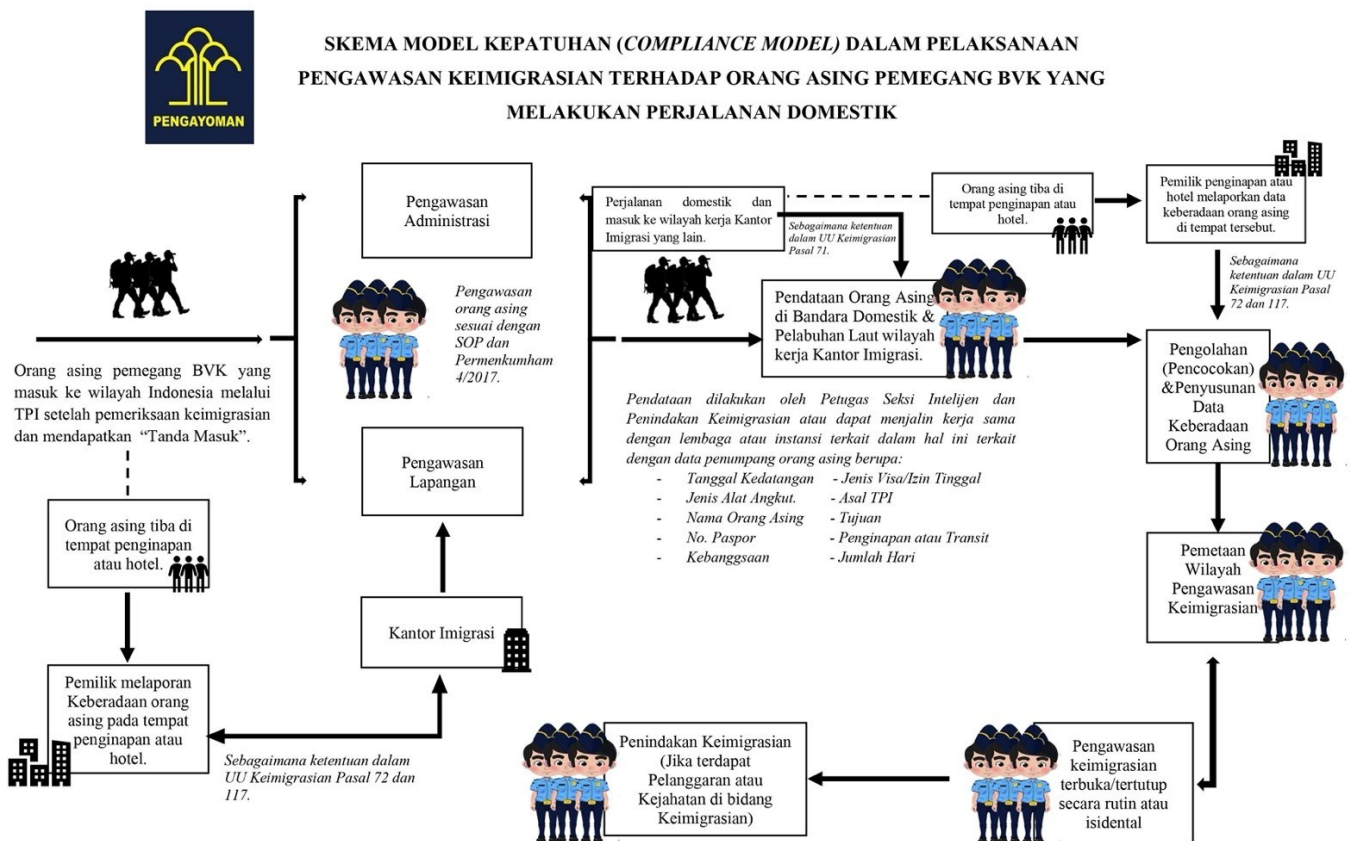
PENGAYOMAN

SKEMA MODEL KEPATUHAN (*COMPLIANCE MODEL)* DALAM PELAKSANAAN PENGAWASAN KEIMIGRASIAN TERHADAP ORANG ASING PEMEGANG BVK YANG MELAKUKAN PERJALANAN DOMESTIK

Orang asing pemegang BVK yang masuk ke wilayah Indonesia melalui TPI setelah pemeriksaan keimigrasian dan mendapatkan "Tanda Masuk".

Orang asing tiba di tempat penginapan atau hotel.

Pemilik melaporan Keberadaan orang asing pada tempat penginapan atau hotel.

Sebagaimana ketentuan dalam UU Keimigrasian Pasal 72 dan 117.

Pengawasan Administrasi

Pengawasan orang asing sesuai dengan SOP dan Permenkumham 4/2017.

Pengawasan Lapangan

Kantor Imigrasi

Perjalanan domestik dan masuk ke wilayah kerja Kantor Imigrasi yang lain.

Sebagaimana ketentuan dalam UU Keimigrasian Pasal 71.

Orang asing tiba di tempat penginapan atau hotel.

Pemilik penginapan atau hotel melaporkan data keberadaan orang asing di tempat tersebut.

Sebagaimana ketentuan dalam UU Keimigrasian Pasal 72 dan 117.

Pendataan Orang Asing di Bandara Domestik & Pelabuhan Laut wilayah kerja Kantor Imigrasi.

Pendataan dilakukan oleh Petugas Seksi Intelijen dan Penindakan Keimigrasian atau dapat menjalin kerja sama dengan lembaga atau instansi terkait dalam hal ini terkait dengan data penumpang orang asing berupa:
- Tanggal Kedatangan - Jenis Visa/Izin Tinggal
- Jenis Alat Angkut. - Asal TPI
- Nama Orang Asing - Tujuan
- No. Paspor - Penginapan atau Transit
- Kebangsaan - Jumlah Hari

Pengolahan (Pencocokan) &Penyusunan Data Keberadaan Orang Asing

Pemetaan Wilayah Pengawasan Keimigrasian

Pengawasan keimigrasian terbuka/tertutup secara rutin atau isidental

Penindakan Keimigrasian (Jika terdapat Pelanggaran atau Kejahatan di bidang Keimigrasian)